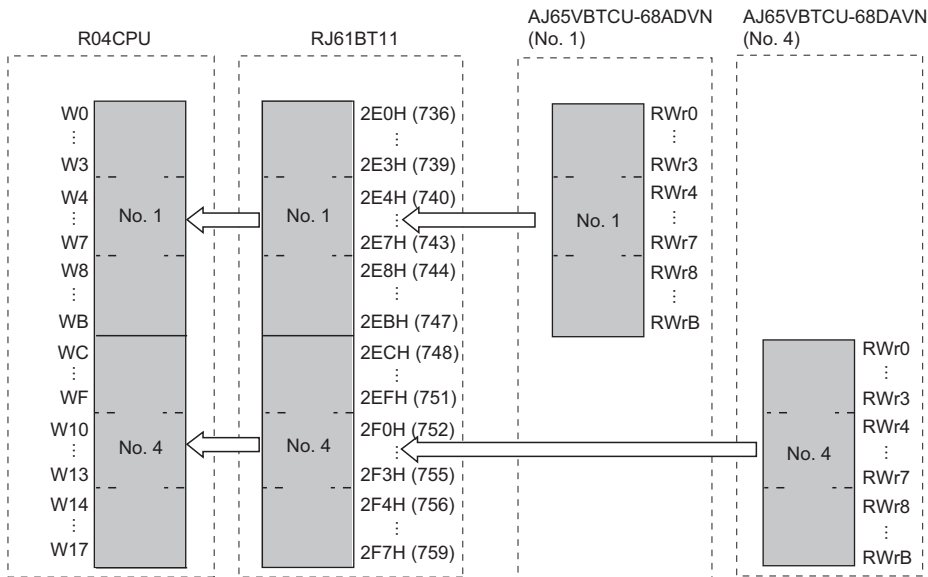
R04CPU

W0
⋮
W3
W4
⋮
W7
W8
⋮
WB
WC
⋮
WF
W10
⋮
W13
W14
⋮
W17

No. 1
No. 4

RJ61BT11

No. 1
No. 4

2E0H (736)
⋮
2E3H (739)
2E4H (740)
⋮
2E7H (743)
2E8H (744)
⋮
2EBH (747)
2ECH (748)
⋮
2EFH (751)
2F0H (752)
⋮
2F3H (755)
2F4H (756)
⋮
2F7H (759)

AJ65VBTCU-68ADVN (No. 1)

No. 1

RWr0
⋮
RWr3
RWr4
⋮
RWr7
RWr8
⋮
RWrB

AJ65VBTCU-68DAVN (No. 4)

No. 4

RWr0
⋮
RWr3
RWr4
⋮
RWr7
RWr8
⋮
RWrB